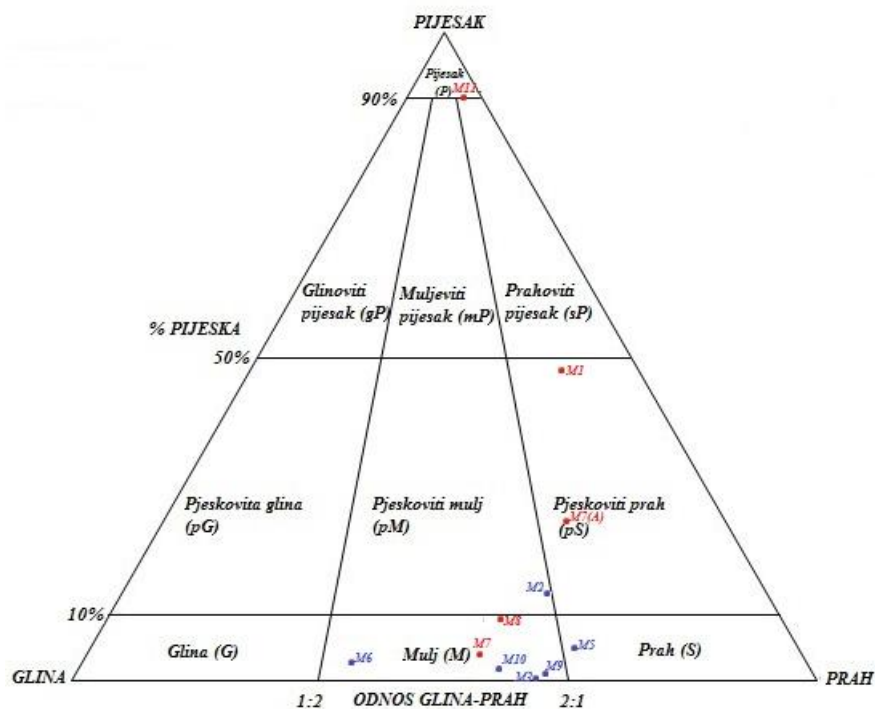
PIJESAK

Pijesak (P)

M11

90%

Glinoviti pijesak (gP)

Muljeviti pijesak (mP)

Prahoviti pijesak (sP)

% PIJESKA

50%

M1

Pjeskovita glina (pG)

Pjeskoviti mulj (pM)

Pjeskoviti prah (pS)

M7(A)

M2

10%

M8

Glina (G)

M6

M7

Mulj (M)

M10

M3

M9

M5

Prah (S)

GLINA

1:2

ODNOS GLINA-PRAH

2:1

PRAH